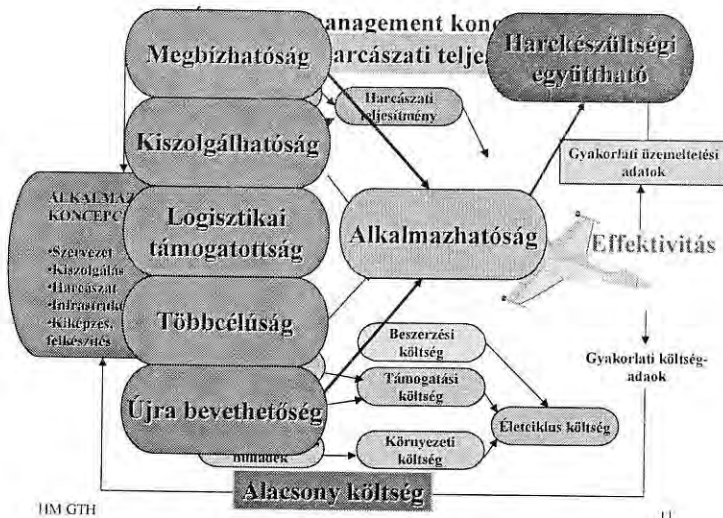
anagement kon

arcászati telje

Megbizhatóság

Harckészültségi együttható

Harcászati teljesítmény

Kiszolgálhatóság

Gyakorlati üzemeltetési adatok

ALKALMAZ KONCEPC

•Szervezet
•Kiszolgálás
•Harcászat
•Infrastrukt
•Kiképzés, felkészítés

Logisztikai támogatottság

Alkalmazhatóság

Effektivitás

Többcélúság

Beszerzési költség

Gyakorlati költség-adaok

Támogatási költség

Újra bevethetőség

Életciklus költség

Környezeti költség

maradék

Alacsony költség

HM GTH

11